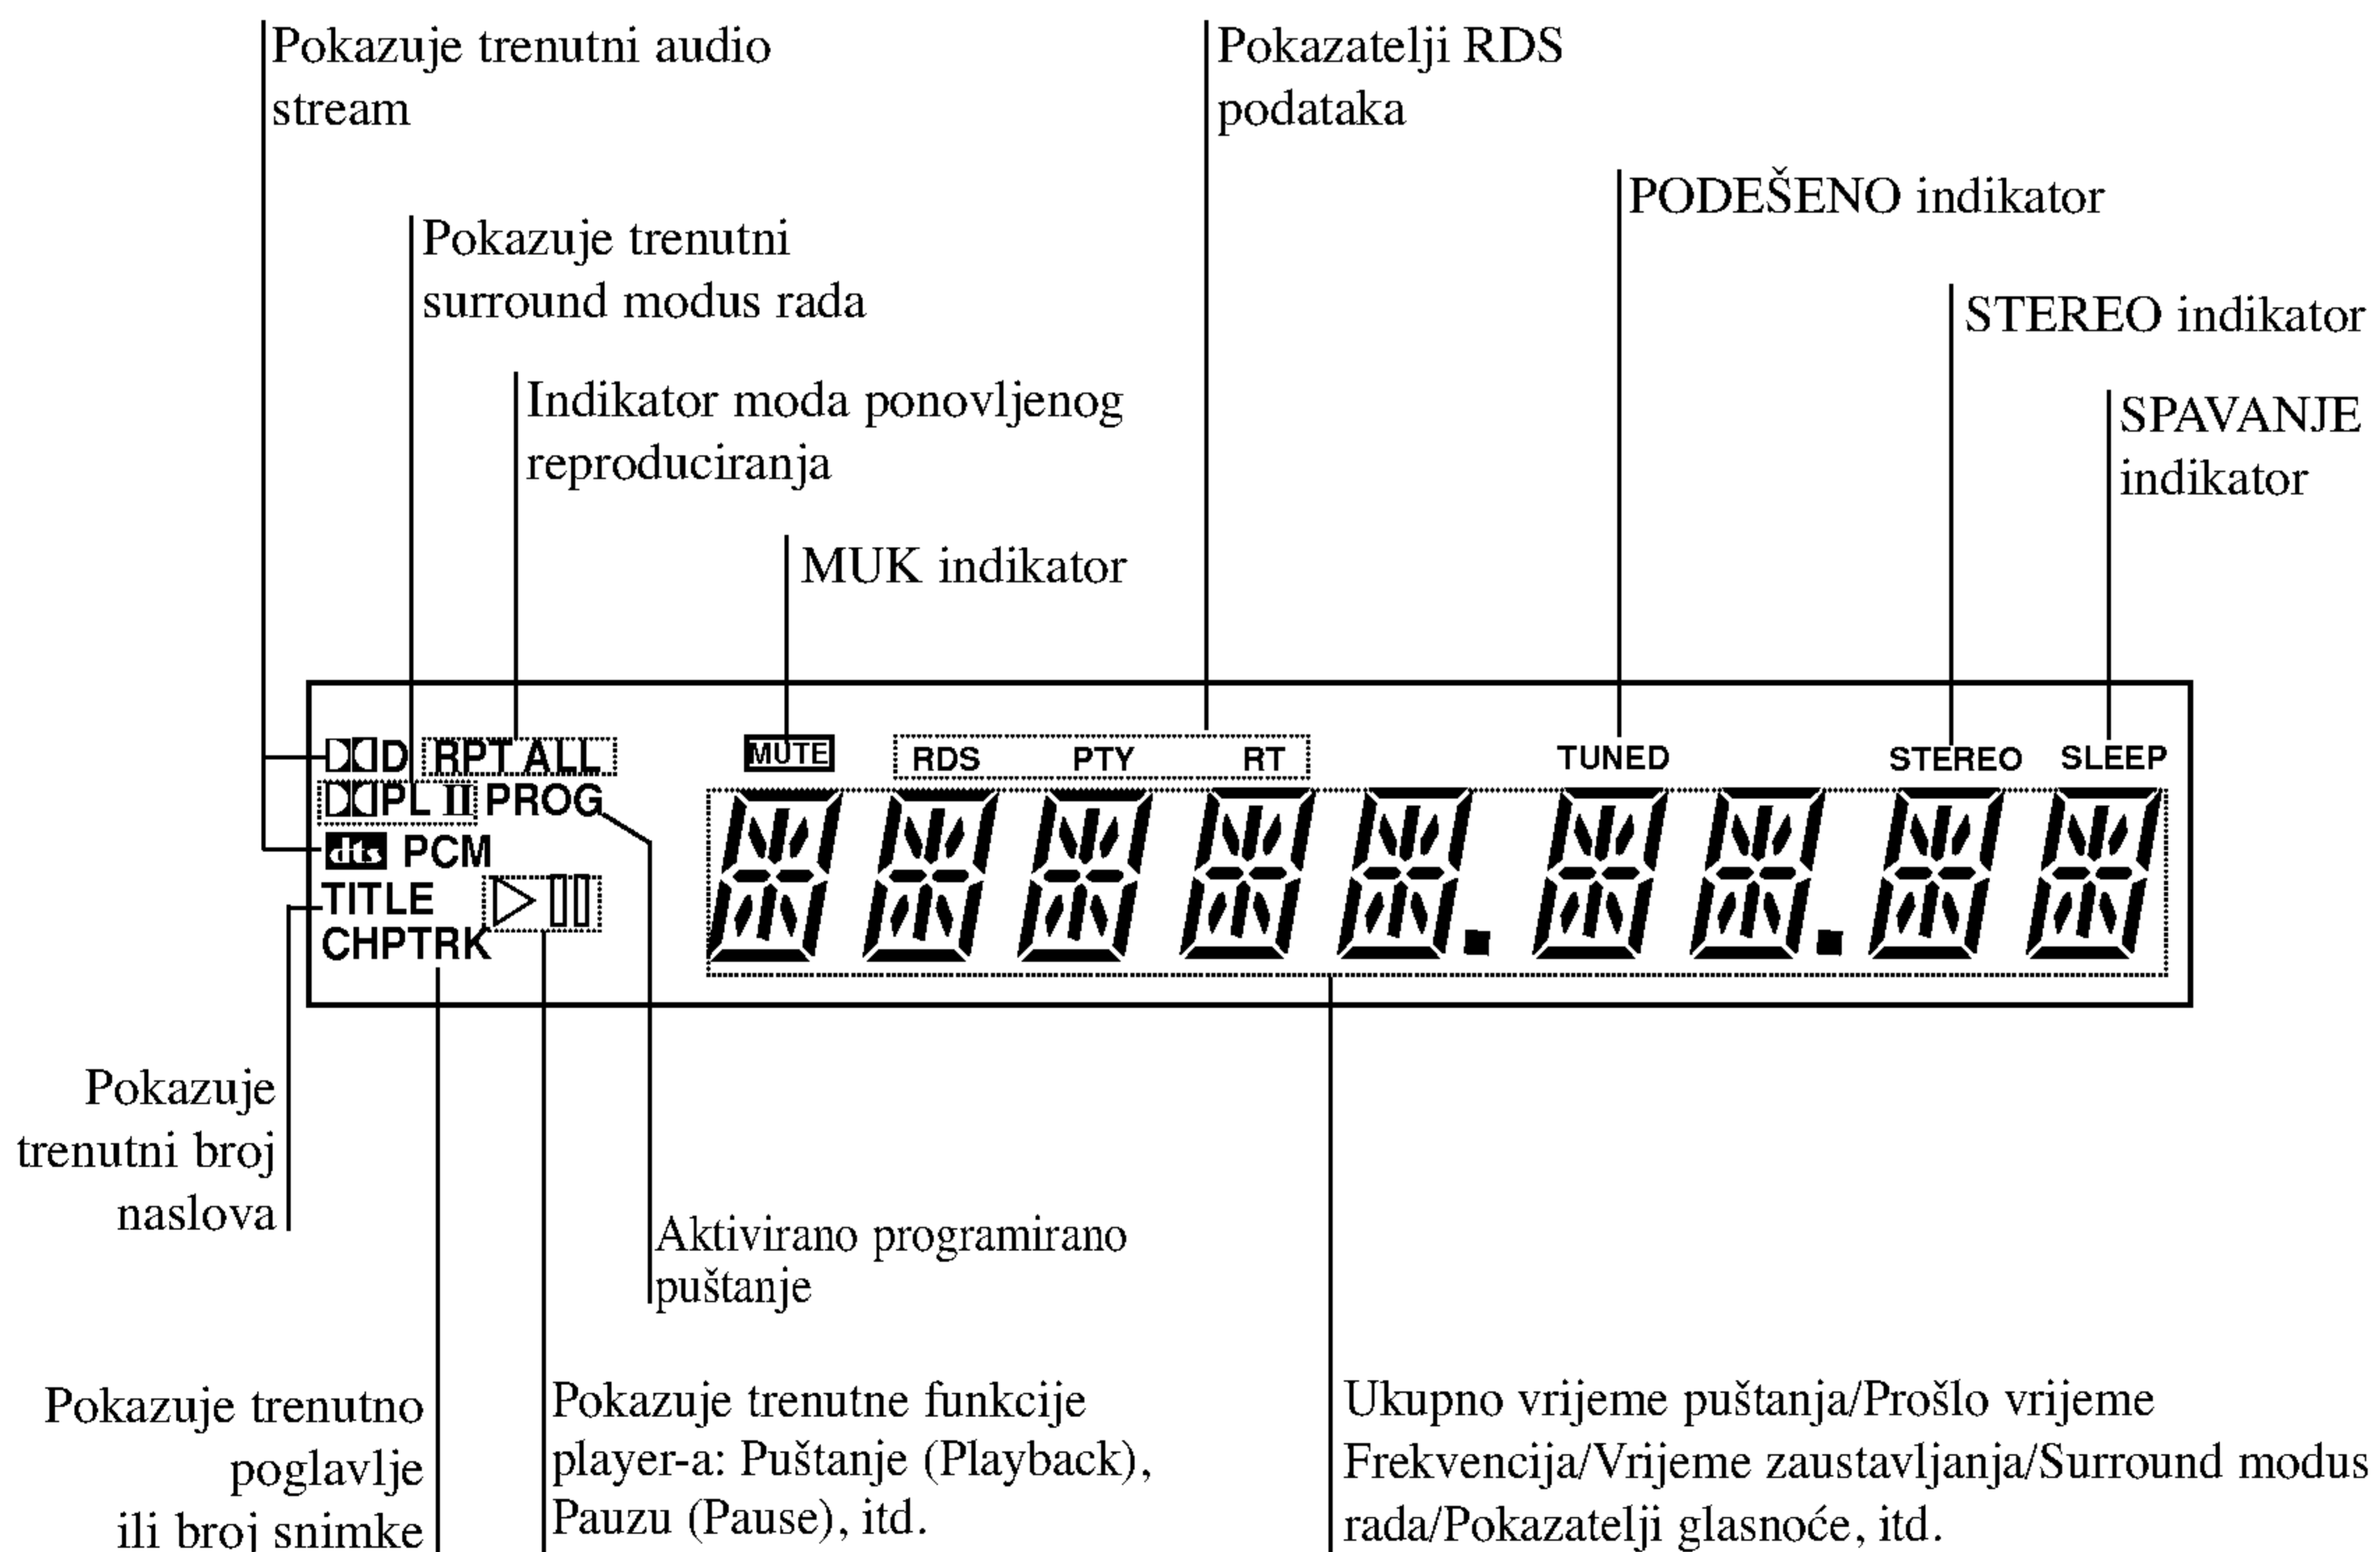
Pokazuje trenutni audio stream

Pokazatelji RDS podataka

PODEŠENO indikator

Pokazuje trenutni surround modus rada

STEREO indikator

Indikator moda ponovljenog reproduciranja

SPAVANJE indikator

MUK indikator

D RPT ALL
PL II PROG
dts PCM
TITLE
CHPTRK

MUTE
RDS PTY RT
TUNED
STEREO SLEEP

Pokazuje trenutni broj naslova

Aktivirano programirano puštanje

Pokazuje trenutno poglavlje ili broj snimke

Pokazuje trenutne funkcije player-a: Puštanje (Playback), Pauzu (Pause), itd.

Ukupno vrijeme puštanja/Prošlo vrijeme Frekvencija/Vrijeme zaustavljanja/Surround modus rada/Pokazatelji glasnoće, itd.